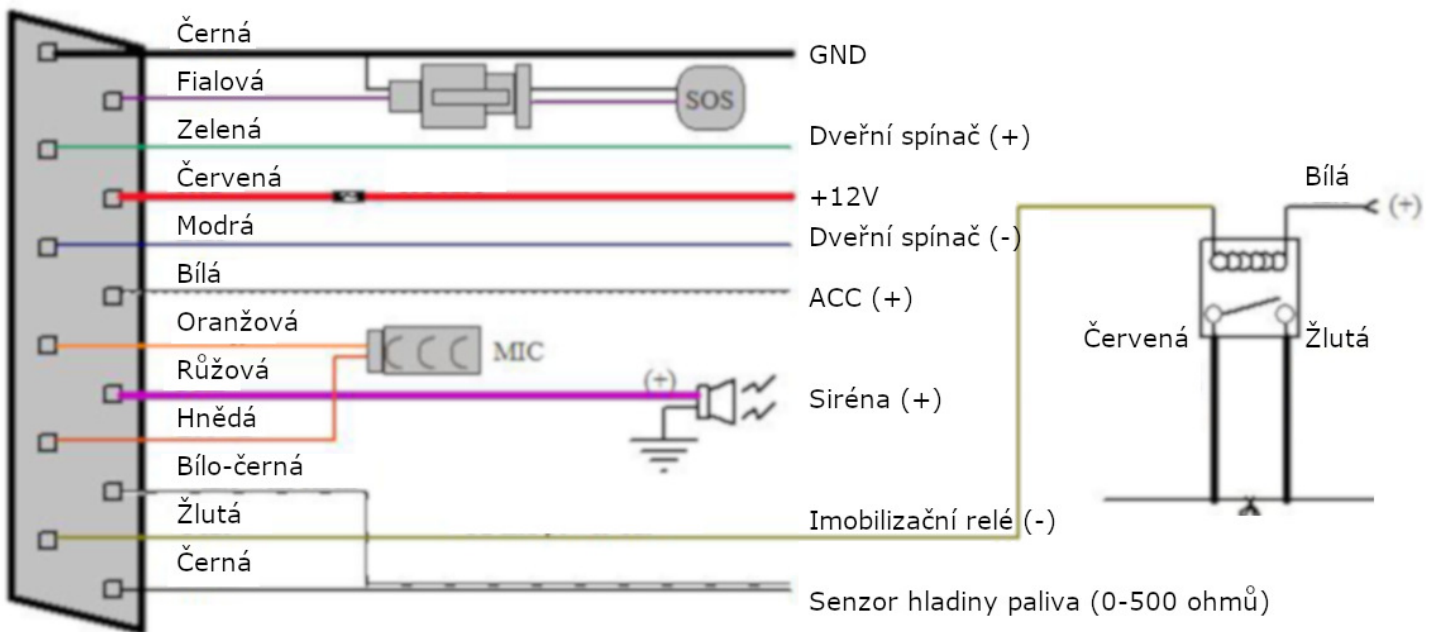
Černá
GND
Fialová
SOS
Zelená
Dveřní spínač (+)
Červená
+12V
Modrá
Dveřní spínač (-)
Bílá
ACC (+)
Oranžová
MIC
Růžová
(+)
Siréna (+)
Hnědá
Bílo-černá
Žlutá
Imobilizační relé (-)
Černá
Senzor hladiny paliva (0-500 ohmů)
Bílá
(+)
Červená
Žlutá